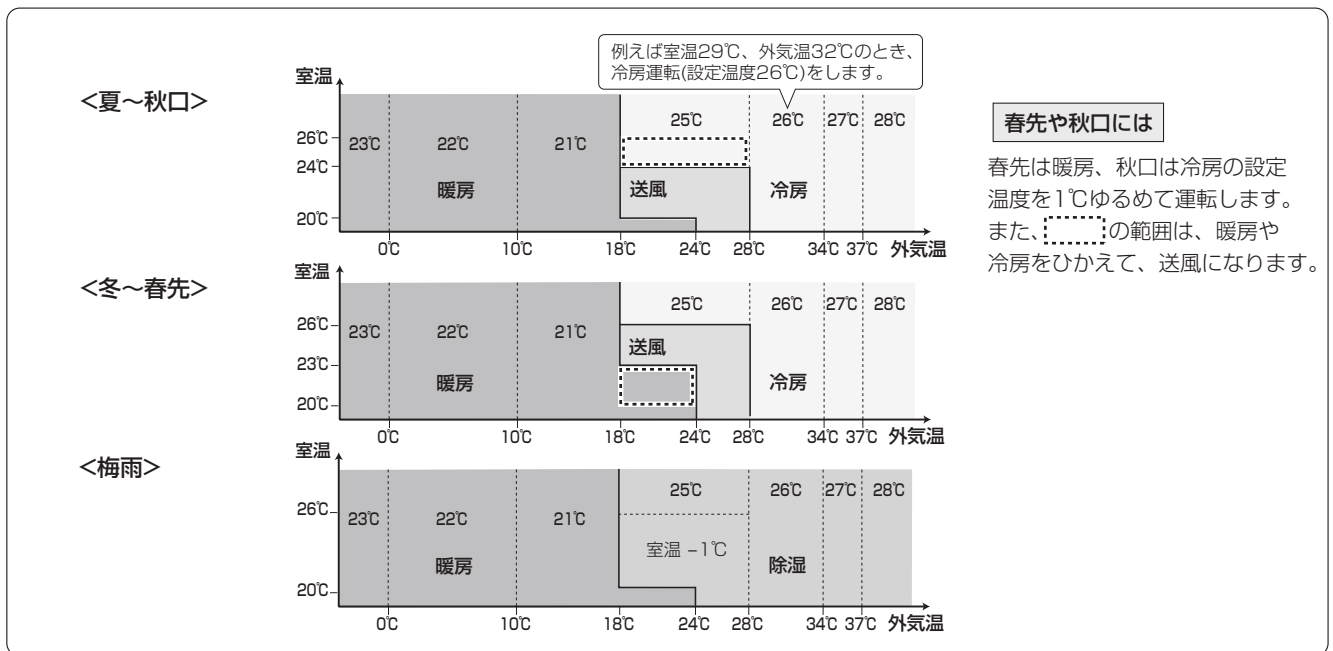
<夏~秋口>

例えば室温29℃、外気温32℃のとき、冷房運転(設定温度26℃)をします。

室温

26℃
24℃
20℃

23℃ 22℃ 21℃ 25℃ 26℃ 27℃ 28℃

暖房 送風 冷房

0℃ 10℃ 18℃ 24℃ 28℃ 34℃ 37℃ 外気温

<冬~春先>

室温

26℃
23℃
20℃

23℃ 22℃ 21℃ 25℃ 26℃ 27℃ 28℃

送風 暖房 冷房

0℃ 10℃ 18℃ 24℃ 28℃ 34℃ 37℃ 外気温

<梅雨>

室温

26℃
20℃

23℃ 22℃ 21℃ 25℃ 26℃ 27℃ 28℃

室温 −1℃

暖房 除湿

0℃ 10℃ 18℃ 24℃ 28℃ 34℃ 37℃ 外気温

春先や秋口には

春先は暖房、秋口は冷房の設定温度を1℃ゆるめて運転します。また、の範囲は、暖房や冷房をひかえて、送風になります。